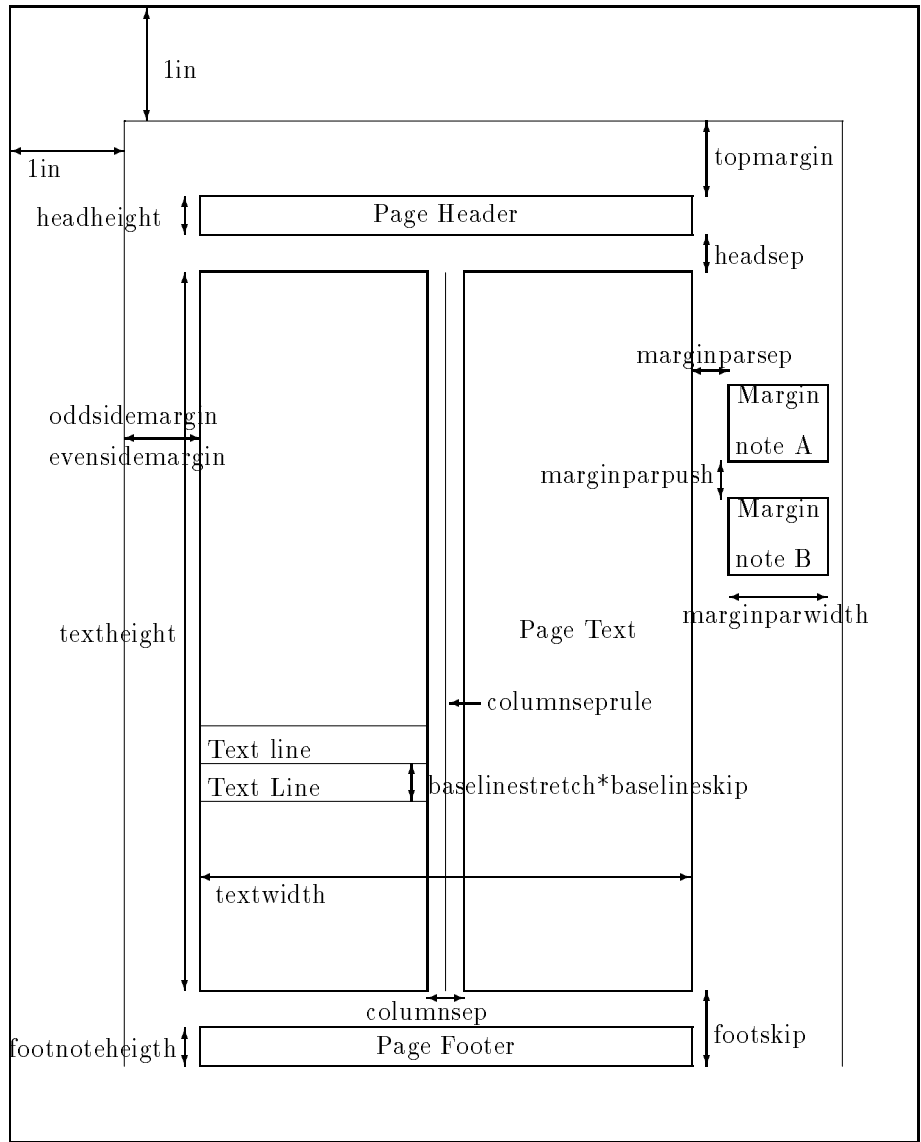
1in

1in

topmargin

headheight

Page Header

headsep

marginparsep

oddsidemargin

evensidemargin

Margin note A

marginparpush

Margin note B

marginparwidth

textheight

Page Text

columnseprule

Text line

Text Line

baselinestretch*baselineskip

textwidth

columnsep

footskip

footnoteheigth

Page Footer